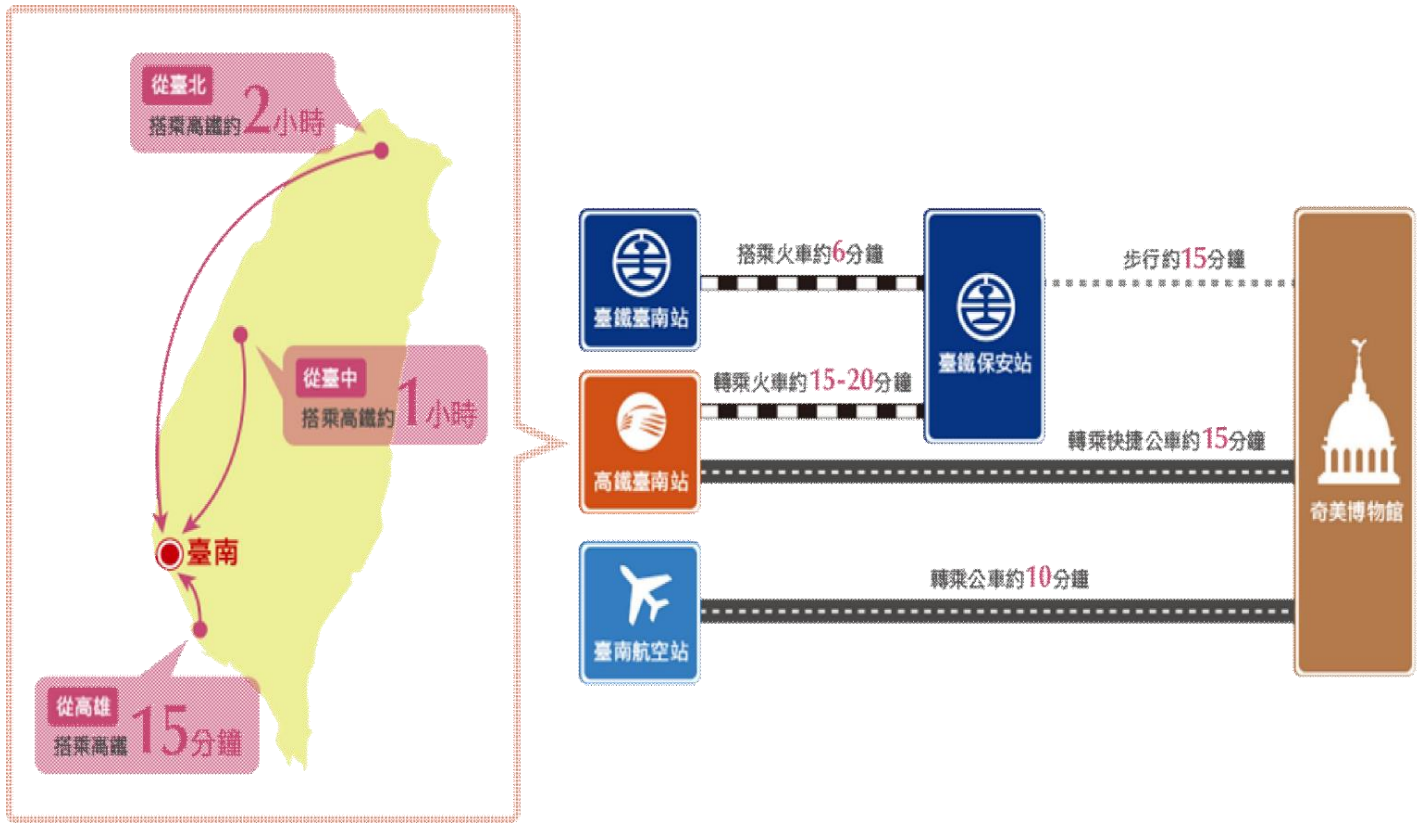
從臺北
搭乘高鐵約2小時

從臺中
搭乘高鐵約1小時

臺南

從高雄
搭乘高鐵15分鐘

臺鐵臺南站

搭乘火車約6分鐘

臺鐵保安站

步行約15分鐘

高鐵臺南站

轉乘火車約15-20分鐘

轉乘快捷公車約15分鐘

奇美博物館

臺南航空站

轉乘公車約10分鐘